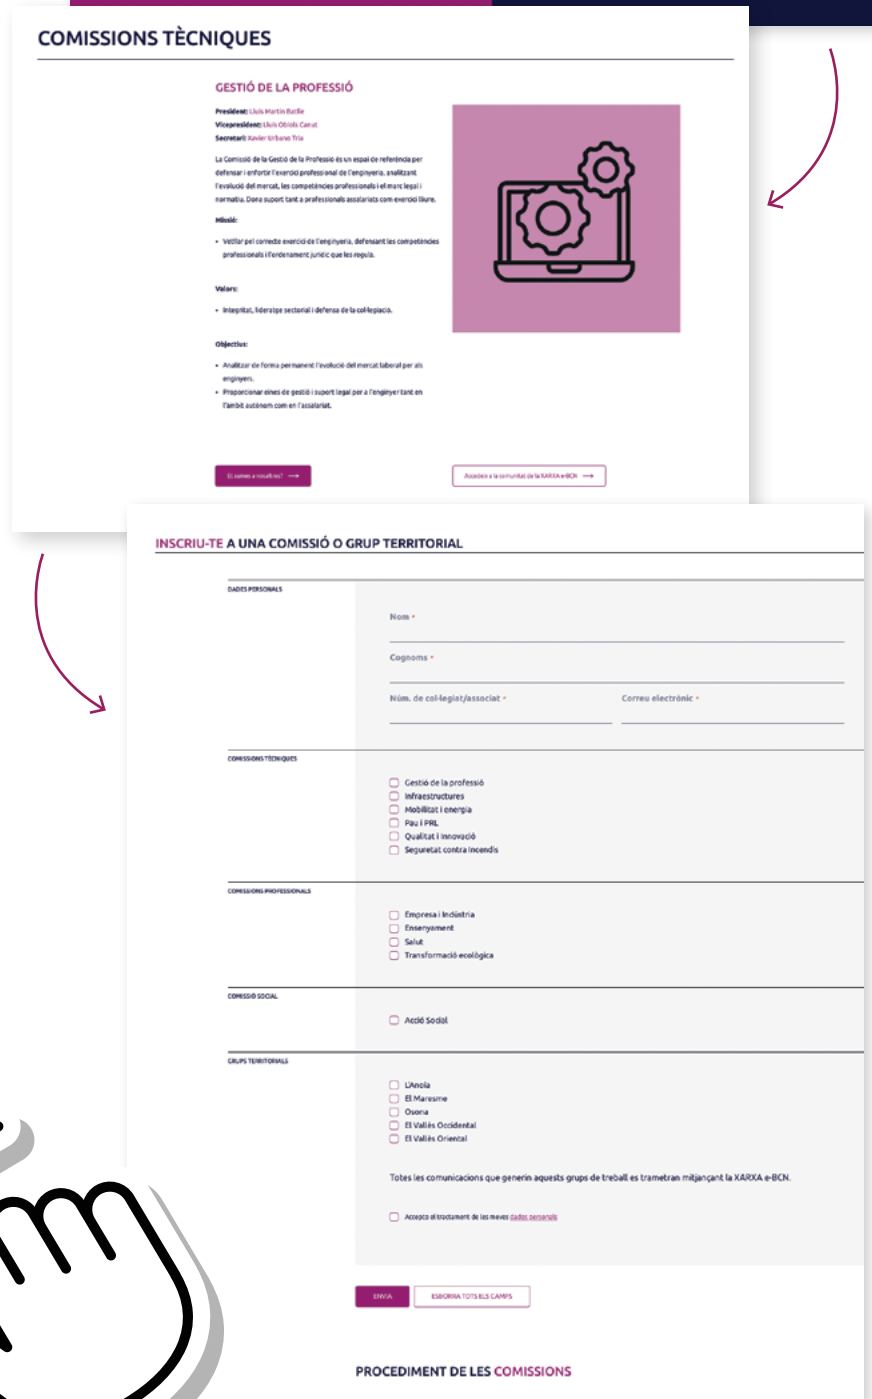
COMISSIONS TÈCNIQUES

GESTIÓ DE LA PROFESSIÓ

President: Lluís Martín Batlle
Vicepresident: Lluís Obiols Canut
Secretari: Xavier Urbano Tria

La Comissió de la Gestió de la Professió és un espai de referència per defensar i enfortir l'exercici professional de l'enginyeria, analitzant l'evolució del mercat, les competències professionals i el marc legal i normativa. Dona suport tant a professionals assalariats com exercici lliure.

Missió:

• Vetllar pel correcte exercici de l'enginyeria, defensant les competències professionals i l'ordenament jurídic que les regula.

Valors:

• Integritat, lideratge sectorial i defensa de la col·legiació.

Objectius:

• Analitzar de forma permanent l'evolució del mercat laboral per als enginyers.
• Proporcionar eines de gestió i suport legal per a l'enginyer tant en l'àmbit autònom com en l'assalariat.

Et sumes a nosaltres? ⟶

Accedeix a la comunitat de la XARXA e-BCN ⟶

INSCRIU-TE A UNA COMISSIÓ O GRUP TERRITORIAL

DADES PERSONALS

Nom *

Cognoms *

Núm. de col·legiat/associat *

Correu electrònic *

COMISSIONS TÈCNIQUES

Gestió de la professió
Infraestructures
Mobilitat i energia
Pau i PRL
Qualitat i innovació
Seguretat contra incendis

COMISSIONS PROFESSIONALS

Empresa i Indústria
Ensenyament
Salut
Transformació ecològica

COMISSIÓ SOCIAL

Acció Social

GRUPS TERRITORIALS

L'Anoia
El Maresme
Osona
El Vallès Occidental
El Vallès Oriental

Totes les comunicacions que generin aquests grups de treball es trametran mitjançant la XARXA e-BCN.

Accepto el tractament de les meves dades personals

ENVIA

ESBORRA TOTS ELS CAMPS

PROCEDIMENT DE LES COMISSIONS